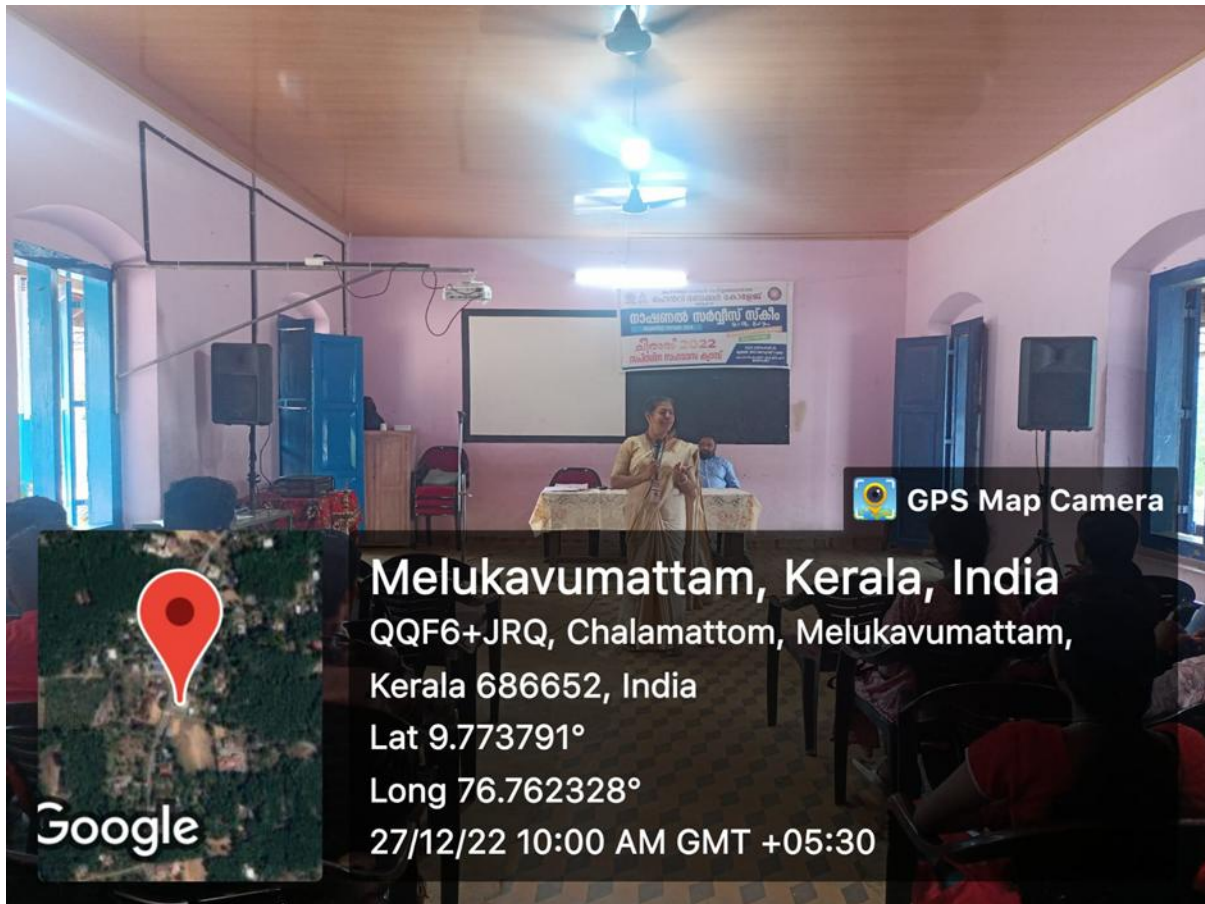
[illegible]
നാഷണൽ സർവ്വീസ് സ്കീം
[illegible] 2022
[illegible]

GPS Map Camera

Google

Melukavumattam, Kerala, India
QQF6+JRQ, Chalamattom, Melukavumattam, Kerala 686652, India
Lat 9.773791°
Long 76.762328°
27/12/22 10:00 AM GMT +05:30